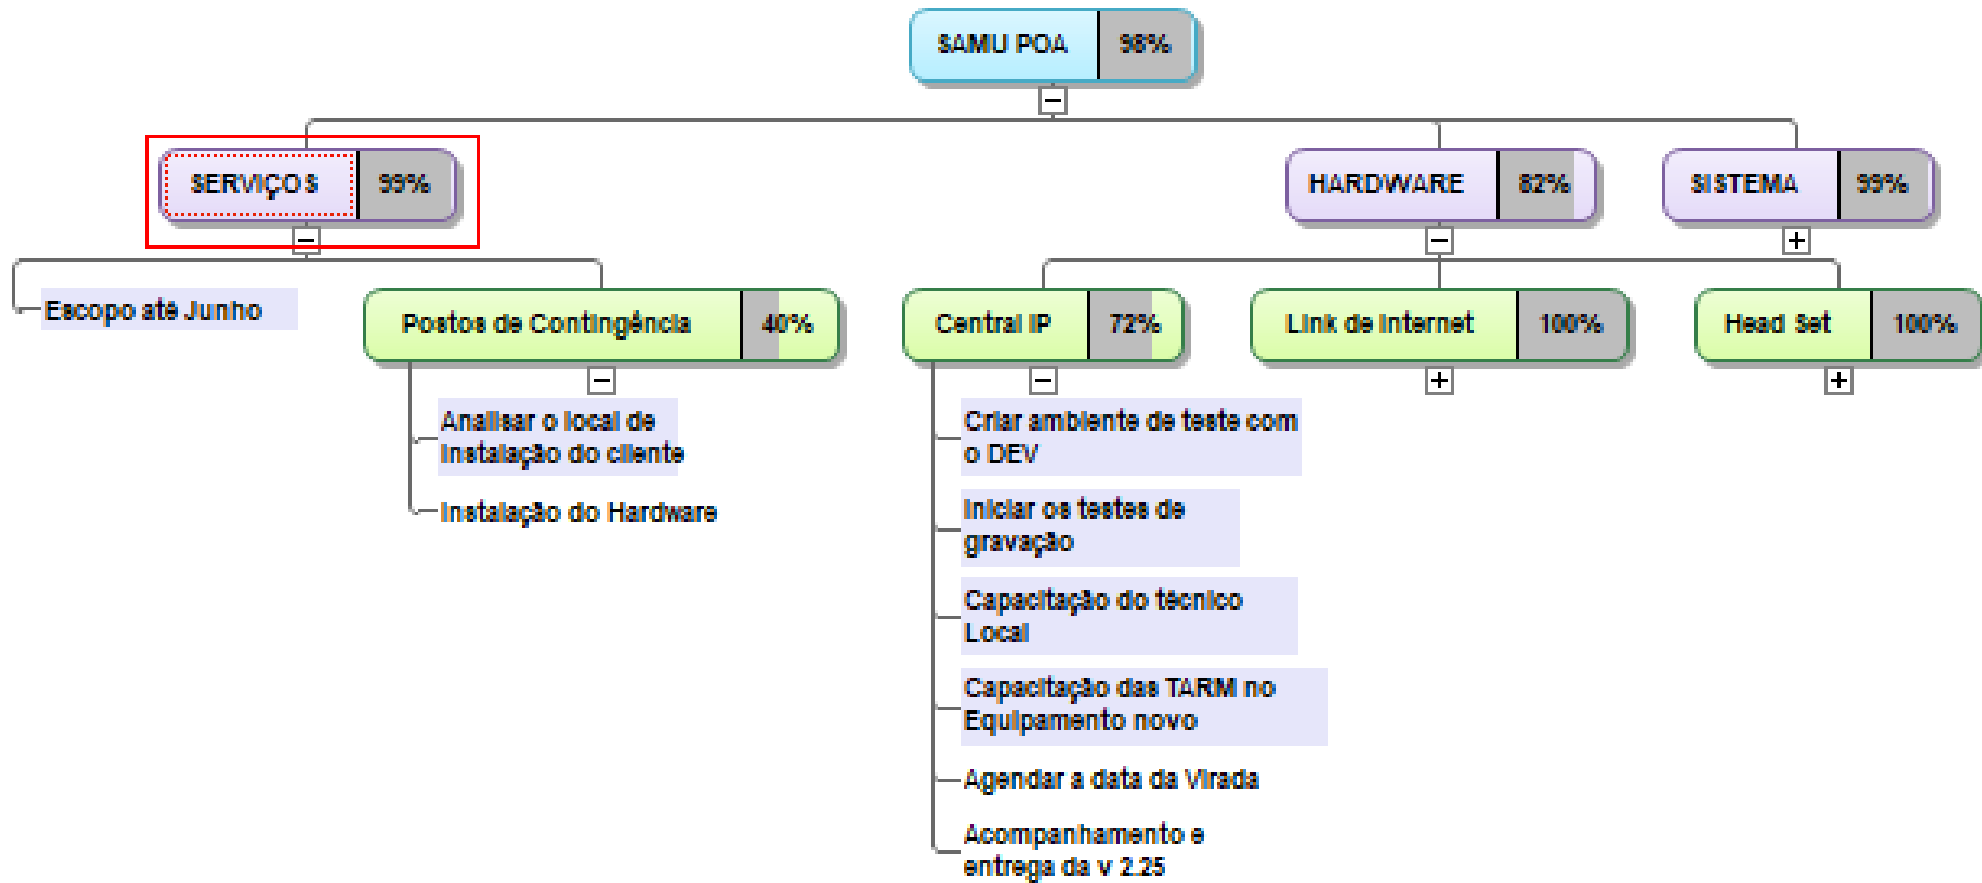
SAMU POA 98%

SERVIÇOS 99%

HARDWARE 82%

SISTEMA 99%

Escopo até Junho

Postos de Contingência 40%

Analisar o local de instalação do cliente

Instalação do Hardware

Central IP 72%

Criar ambiente de teste com o DEV

Iniciar os testes de gravação

Capacitação do técnico Local

Capacitação das TARM no Equipamento novo

Agendar a data da Virada

Acompanhamento e entrega da v 2.25

Link de Internet 100%

Head Set 100%